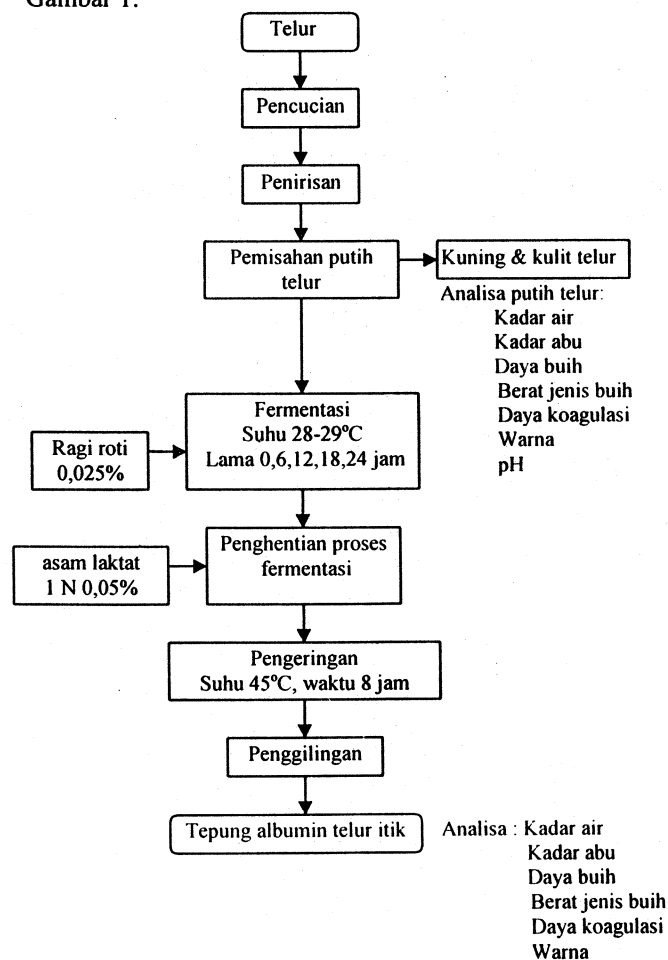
Gambar 1.

Telur

Pencucian

Penirisan

Pemisahan putih telur

Kuning & kulit telur

Analisa putih telur:
Kadar air
Kadar abu
Daya buih
Berat jenis buih
Daya koagulasi
Warna
pH

Ragi roti 0,025%

Fermentasi
Suhu 28-29°C
Lama 0,6,12,18,24 jam

asam laktat 1 N 0,05%

Penghentian proses fermentasi

Pengeringan
Suhu 45°C, waktu 8 jam

Penggilingan

Tepung albumin telur itik

Analisa : Kadar air
Kadar abu
Daya buih
Berat jenis buih
Daya koagulasi
Warna